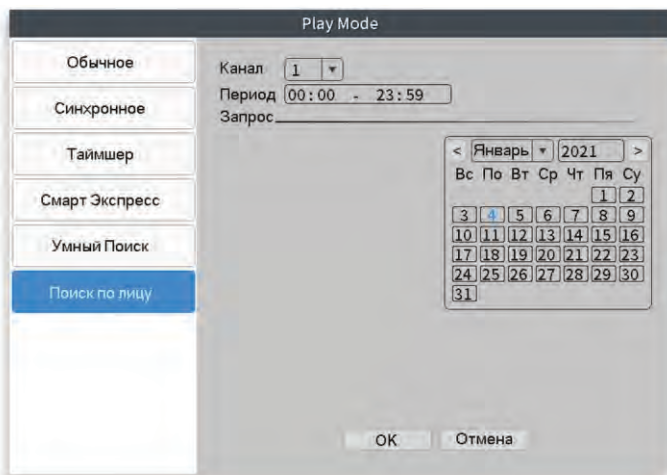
Play Mode

Обычное

Синхронное

Таймшер

Смарт Экспресс

Умный Поиск

Поиск по лицу

Канал 1

Период 00:00 - 23:59

Запрос

< Январь 2021 >

| Вс | По | Вт | Ср | Чт | Пя | Су |
|---|---|---|---|---|---|---|
| | | | | | 1 | 2 |
| 3 | 4 | 5 | 6 | 7 | 8 | 9 |
| 10 | 11 | 12 | 13 | 14 | 15 | 16 |
| 17 | 18 | 19 | 20 | 21 | 22 | 23 |
| 24 | 25 | 26 | 27 | 28 | 29 | 30 |
| 31 | | | | | | |

OK Отмена